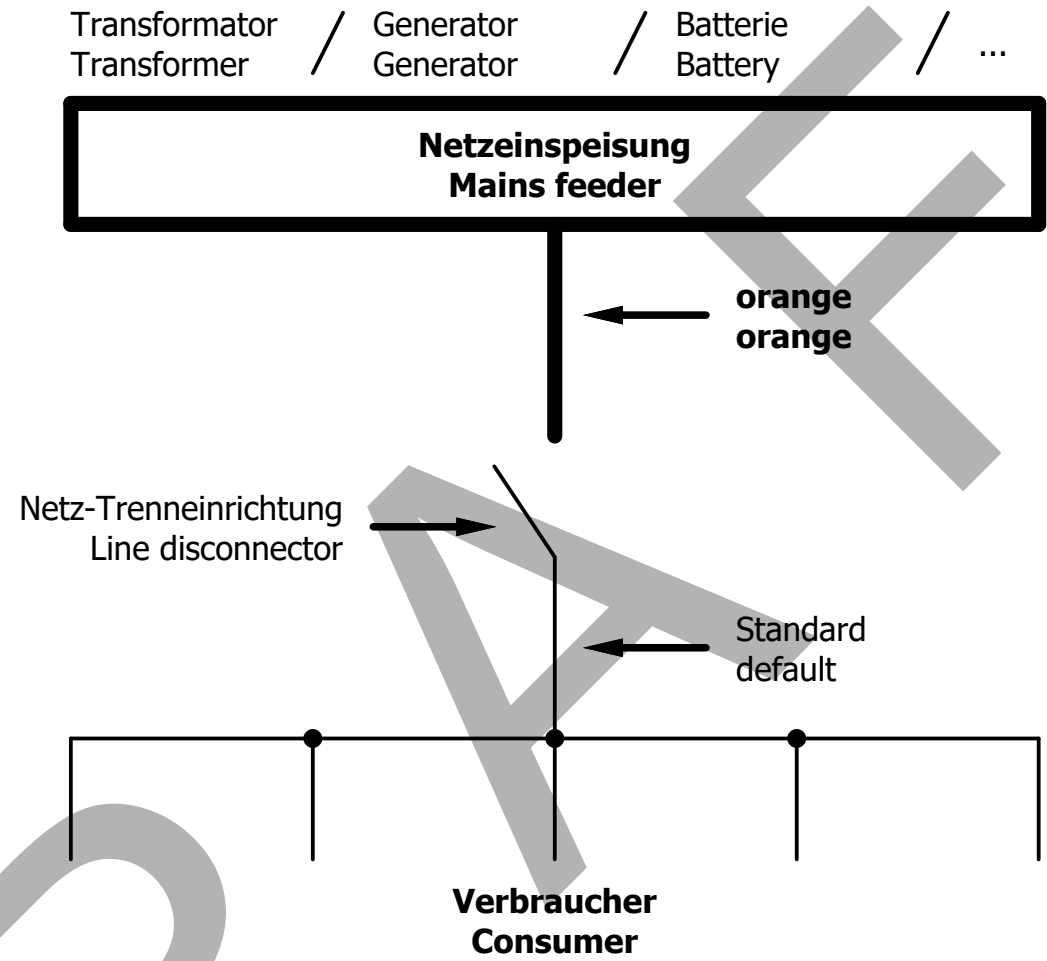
Transformator Transformer / Generator Generator / Batterie Battery / ...

**Netzeinspeisung**
**Mains feeder**

**orange**
**orange**

Netz-Trenneinrichtung
Line disconnector

Standard
default

**Verbraucher**
**Consumer**

DRAFT